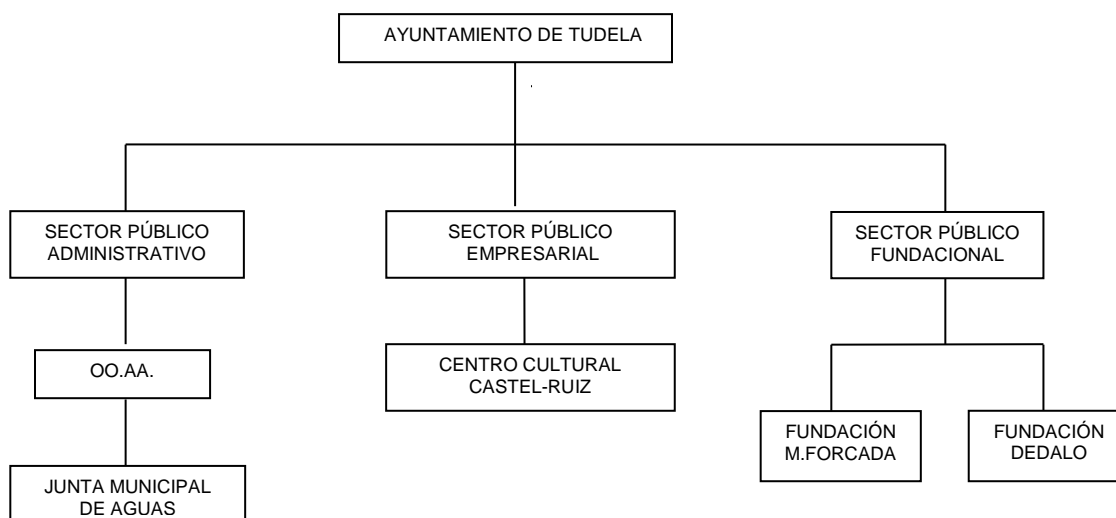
AYUNTAMIENTO DE TUDELA

SECTOR PÚBLICO ADMINISTRATIVO

OO.AA.

JUNTA MUNICIPAL DE AGUAS

SECTOR PÚBLICO EMPRESARIAL

CENTRO CULTURAL CASTEL-RUIZ

SECTOR PÚBLICO FUNDACIONAL

FUNDACIÓN M.FORCADA

FUNDACIÓN DEDALO